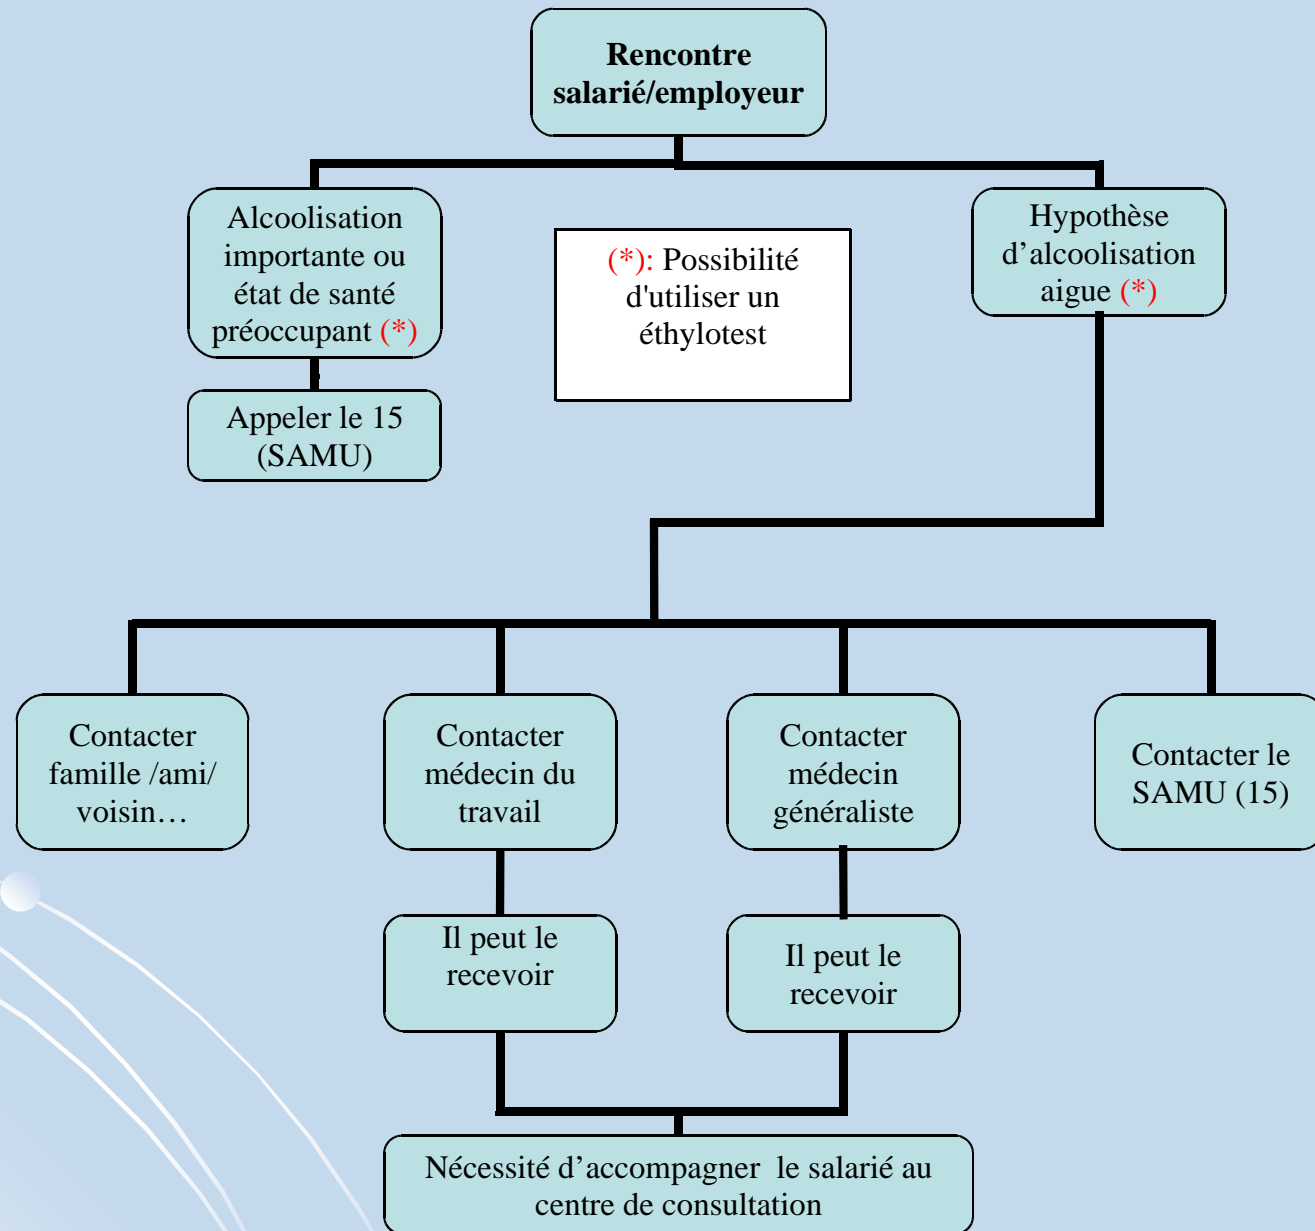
**Rencontre salarié/employeur**

Alcoolisation importante ou état de santé préoccupant (*)

Appeler le 15 (SAMU)

(*): Possibilité d'utiliser un éthylotest

Hypothèse d'alcoolisation aigue (*)

Contacter famille /ami/ voisin…

Contacter médecin du travail

Contacter médecin généraliste

Contacter le SAMU (15)

Il peut le recevoir

Il peut le recevoir

Nécessité d'accompagner le salarié au centre de consultation